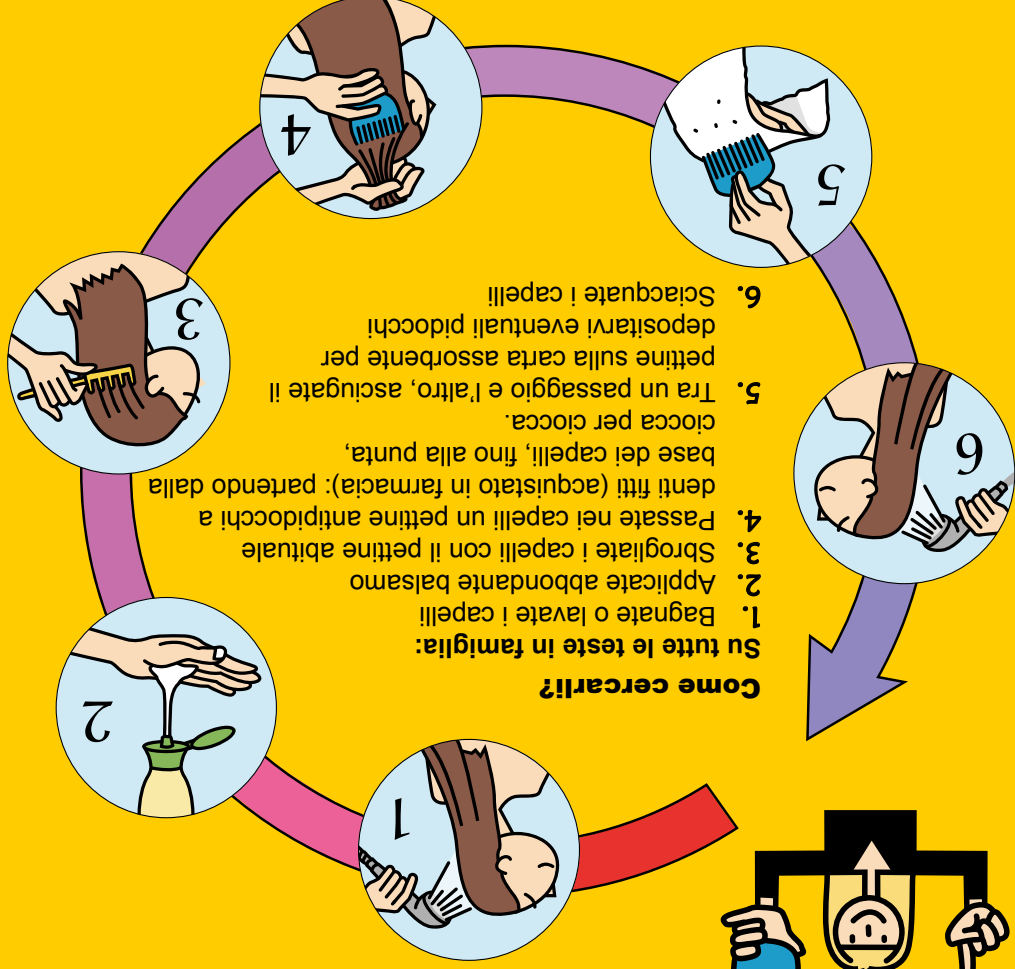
Come cercarli?

Su tutte le teste in famiglia:

1. Bagnate o lavate i capelli
2. Applicate abbondante balsamo
3. Sbrogliate i capelli con il pettine abituale
4. Passate nei capelli un pettine antipidocchi a denti fitti (acquistato in farmacia): partendo dalla base dei capelli, fino alla punta, ciocca per ciocca.
5. Tra un passaggio e l'altro, asciugate il pettine sulla carta assorbente per depositarvi eventuali pidocchi
6. Sciacquate i capelli

1

2

3

4

5

6